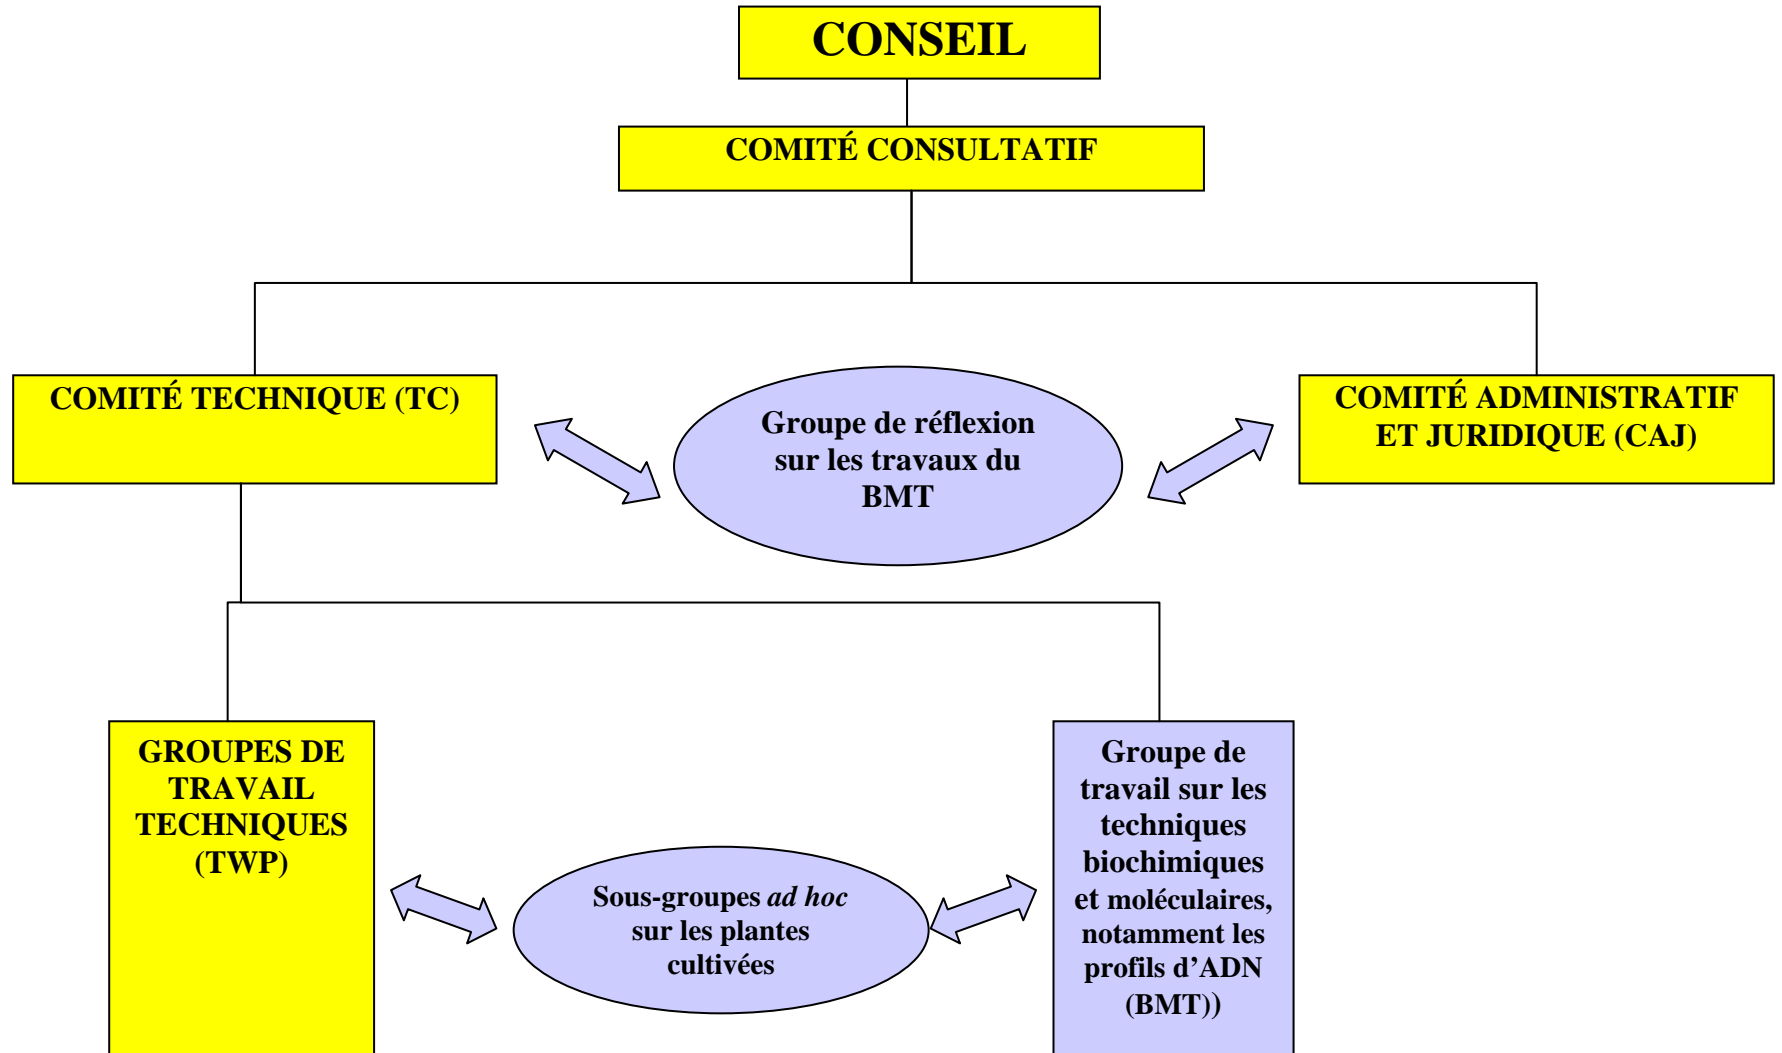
CONSEIL

COMITÉ CONSULTATIF

COMITÉ TECHNIQUE (TC)

Groupe de réflexion sur les travaux du BMT

COMITÉ ADMINISTRATIF ET JURIDIQUE (CAJ)

GROUPES DE TRAVAIL TECHNIQUES (TWP)

Sous-groupes *ad hoc* sur les plantes cultivées

Groupe de travail sur les techniques biochimiques et moléculaires, notamment les profils d'ADN (BMT))